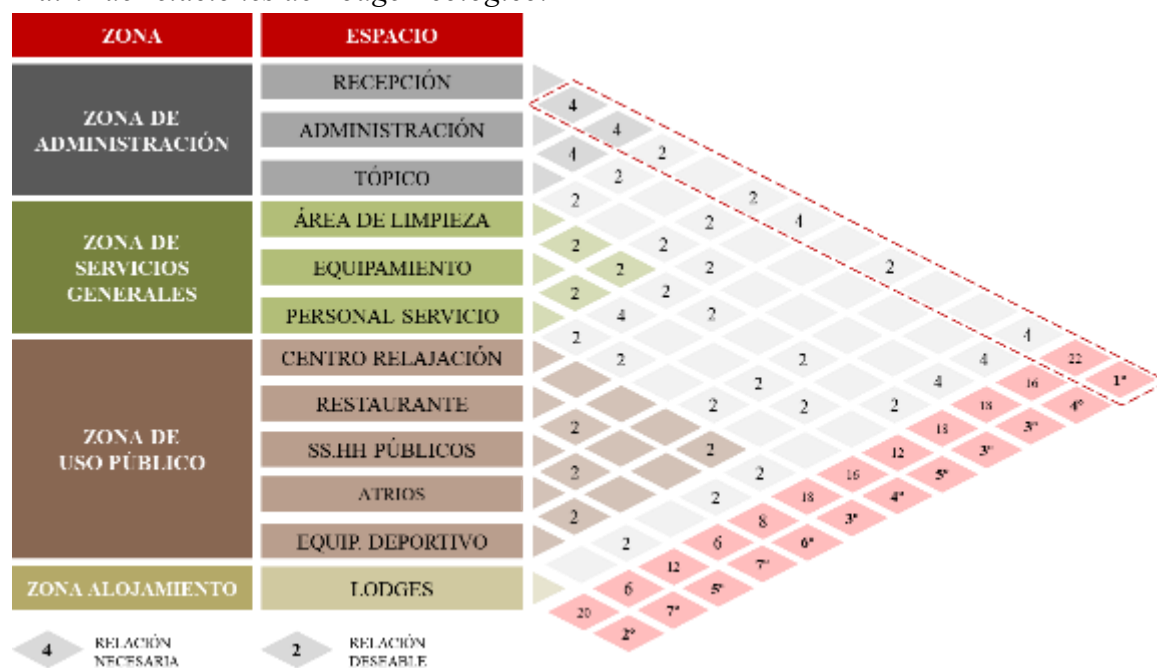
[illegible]

| ZONA | ESPACIO |
|---|---|
| ZONA DE ADMINISTRACIÓN | RECEPCIÓN |
| | ADMINISTRACIÓN |
| | TÓPICO |
| ZONA DE SERVICIOS GENERALES | ÁREA DE LIMPIEZA |
| | EQUIPAMIENTO |
| | PERSONAL SERVICIO |
| ZONA DE USO PÚBLICO | CENTRO RELAJACIÓN |
| | RESTAURANTE |
| | SS.HH PÚBLICOS |
| | ATRIOS |
| | EQUIP. DEPORTIVO |
| ZONA ALOJAMIENTO | LODGES |

4 4 4 2 2 2 2 4 2 2 2 2 2 2 2 2 4 2 2 2 2 2 2 2 2 4 2 2 2 2 4 4 2 2 2 2 22 16 1° 18 4° 13 3° 12 3° 16 5° 18 4° 8 3° 6 6° 12 7° 6 5° 20 7° 2°

4 RELACIÓN NECESARIA

2 RELACIÓN DESEABLE